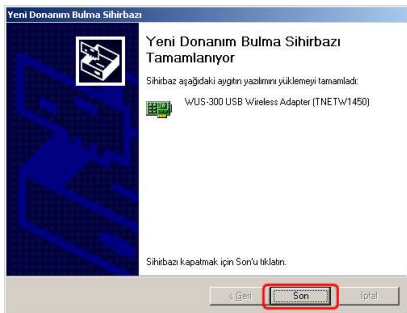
Yeni Donanım Bulma Sihirbazı

Yeni Donanım Bulma Sihirbazı Tamamlanıyor

Sihirbaz aşağıdaki aygıtın yazılımını yüklemeyi tamamladı:

WUS-300 USB Wireless Adapter (TNETW1450)

Sihirbazı kapatmak için Son'u tıklatın.

< Geri | Son | İptal